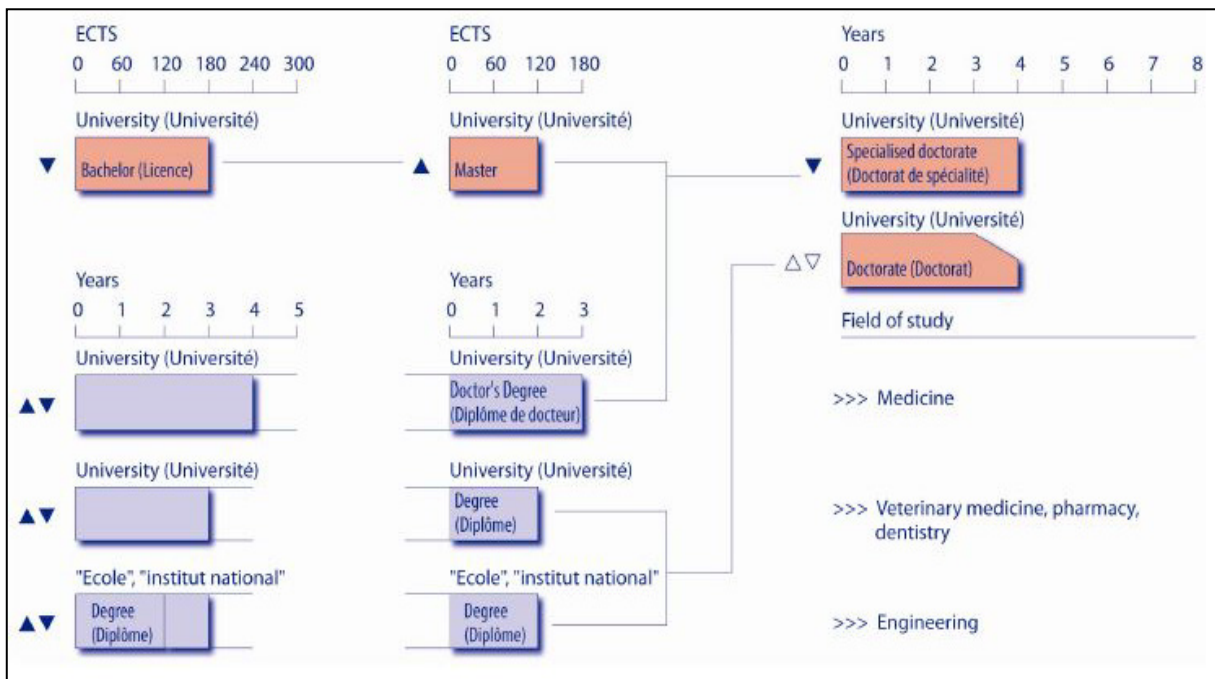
ECTS
0 60 120 180 240 300

University (Université)
▼ Bachelor (Licence)

ECTS
0 60 120 180

University (Université)
▲ Master

Years
0 1 2 3 4 5 6 7 8

University (Université)
▼ Specialised doctorate (Doctorat de spécialité)

University (Université)
△▽ Doctorate (Doctorat)

Field of study

Years
0 1 2 3 4 5

University (Université)
▲▼

Years
0 1 2 3

University (Université)
Doctor's Degree (Diplôme de docteur)

>>> Medicine

University (Université)
▲▼

University (Université)
Degree (Diplôme)

>>> Veterinary medicine, pharmacy, dentistry

"Ecole", "institut national"
▲▼ Degree (Diplôme)

"Ecole", "institut national"
Degree (Diplôme)

>>> Engineering